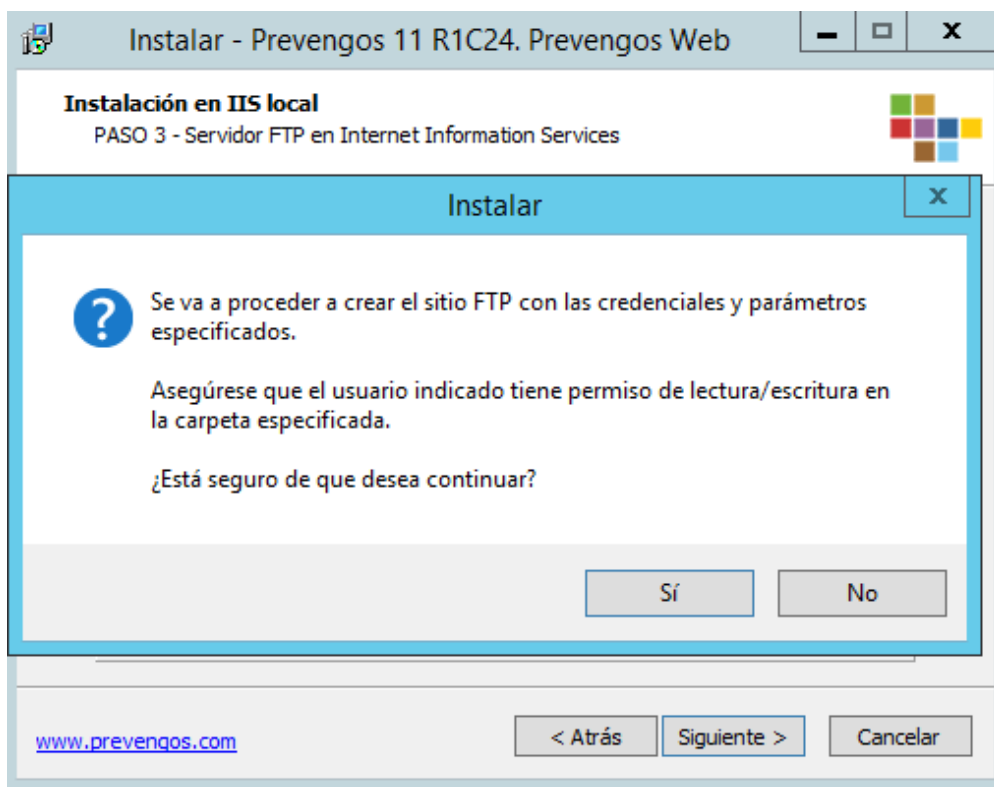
Instalar - Prevengos 11 R1C24. Prevengos Web

Instalación en IIS local
PASO 3 - Servidor FTP en Internet Information Services

Instalar

Se va a proceder a crear el sitio FTP con las credenciales y parámetros especificados.

Asegúrese que el usuario indicado tiene permiso de lectura/escritura en la carpeta especificada.

¿Está seguro de que desea continuar?

Sí
No

www.prevengos.com
< Atrás
Siguiente >
Cancelar